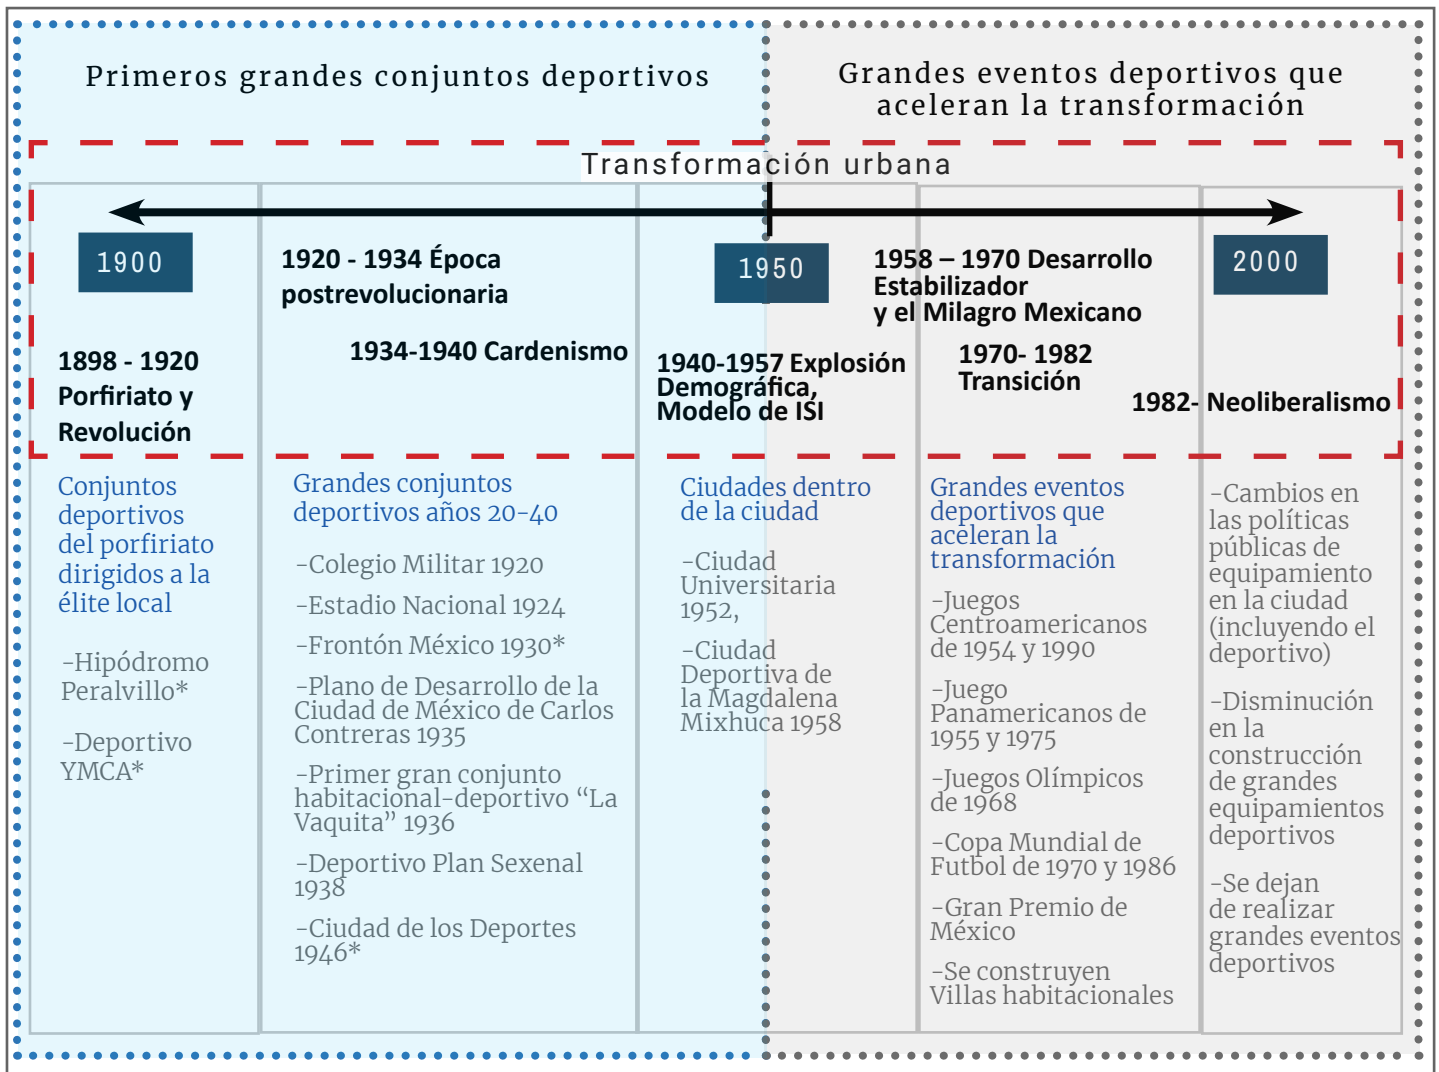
Primeros grandes conjuntos deportivos

Grandes eventos deportivos que aceleran la transformación

Transformación urbana

1900

1920 - 1934 Época postrevolucionaria

1950

1958 – 1970 Desarrollo Estabilizador y el Milagro Mexicano

2000

1934-1940 Cardenismo

1898 - 1920 Porfiriato y Revolución

1940-1957 Explosión Demográfica, Modelo de ISI

1970- 1982 Transición

1982- Neoliberalismo

Conjuntos deportivos del porfiriato dirigidos a la élite local

-Hipódromo Peralvillo*

-Deportivo YMCA*

Grandes conjuntos deportivos años 20-40

-Colegio Militar 1920

-Estadio Nacional 1924

-Frontón México 1930*

-Plano de Desarrollo de la Ciudad de México de Carlos Contreras 1935

-Primer gran conjunto habitacional-deportivo “La Vaquita” 1936

-Deportivo Plan Sexenal 1938

-Ciudad de los Deportes 1946*

Ciudades dentro de la ciudad

-Ciudad Universitaria 1952,

-Ciudad Deportiva de la Magdalena Mixhuca 1958

Grandes eventos deportivos que aceleran la transformación

-Juegos Centroamericanos de 1954 y 1990

-Juego Panamericanos de 1955 y 1975

-Juegos Olímpicos de 1968

-Copa Mundial de Futbol de 1970 y 1986

-Gran Premio de México

-Se construyen Villas habitacionales

-Cambios en las políticas públicas de equipamiento en la ciudad (incluyendo el deportivo)

-Disminución en la construcción de grandes equipamientos deportivos

-Se dejan de realizar grandes eventos deportivos